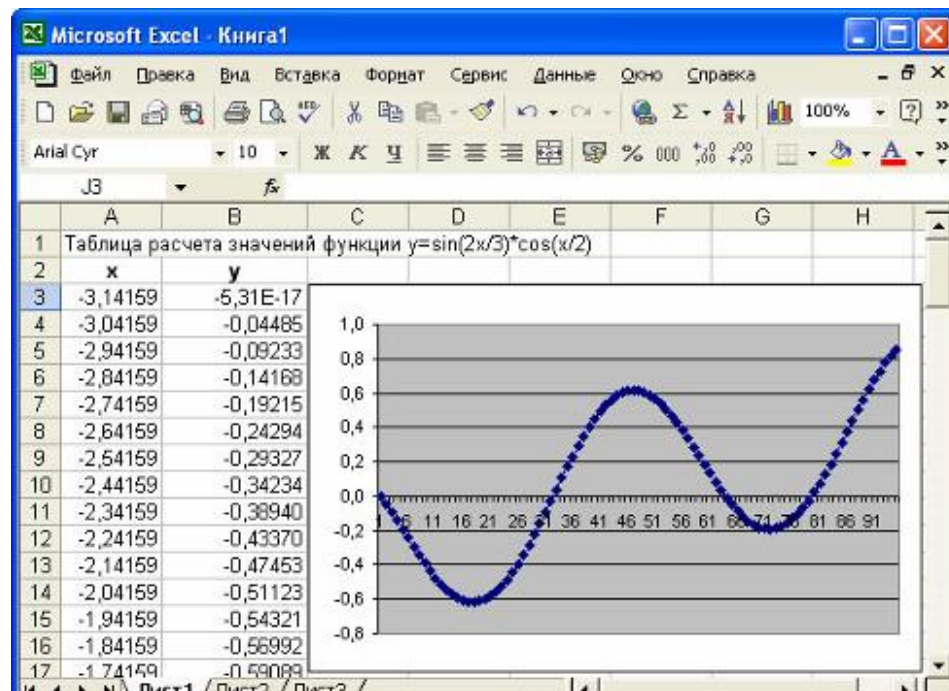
Microsoft Excel - Книга1

Файл Правка Вид Вставка Формат Сервис Данные Окно Справка

100%

Arial Cyr 10 Ж К Ч % 000

J3 $f_x$

| | A | B | C | D | E | F | G | H |
|---|---|---|---|---|---|---|---|---|
| 1 | Таблица расчета значений функции y=sin(2x/3)*cos(x/2) | | | | | | | |
| 2 | x | y | | | | | | |
| 3 | -3,14159 | -5,31E-17 | | | | | | |
| 4 | -3,04159 | -0,04485 | | | | | | |
| 5 | -2,94159 | -0,09233 | | | | | | |
| 6 | -2,84159 | -0,14168 | | | | | | |
| 7 | -2,74159 | -0,19215 | | | | | | |
| 8 | -2,64159 | -0,24294 | | | | | | |
| 9 | -2,54159 | -0,29327 | | | | | | |
| 10 | -2,44159 | -0,34234 | | | | | | |
| 11 | -2,34159 | -0,38940 | | | | | | |
| 12 | -2,24159 | -0,43370 | | | | | | |
| 13 | -2,14159 | -0,47453 | | | | | | |
| 14 | -2,04159 | -0,51123 | | | | | | |
| 15 | -1,94159 | -0,54321 | | | | | | |
| 16 | -1,84159 | -0,56992 | | | | | | |
| 17 | -1,74159 | -0,59089 | | | | | | |

1,0
0,8
0,6
0,4
0,2
0,0
-0,2
-0,4
-0,6
-0,8

1 6 11 16 21 26 31 36 41 46 51 56 61 66 71 76 81 86 91

Лист1 Лист2 Лист3